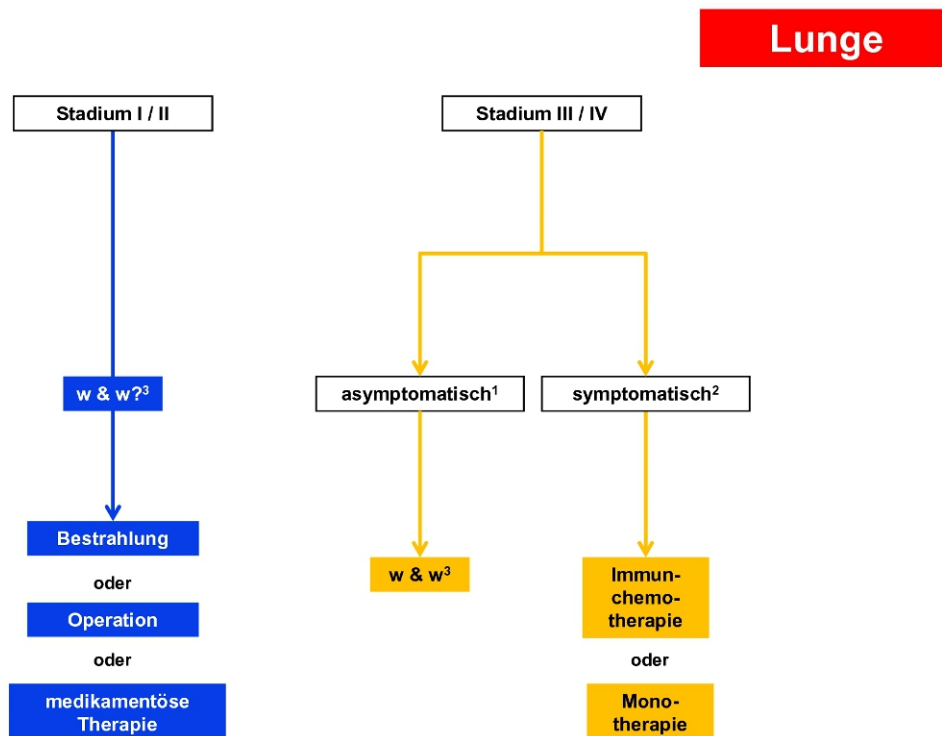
Lunge

Stadium I / II

Stadium III / IV

w & w?$^3$

asymptomatisch$^1$

symptomatisch$^2$

Bestrahlung

oder

Operation

oder

medikamentöse Therapie

w & w$^3$

Immunchemotherapie

oder

Monotherapie